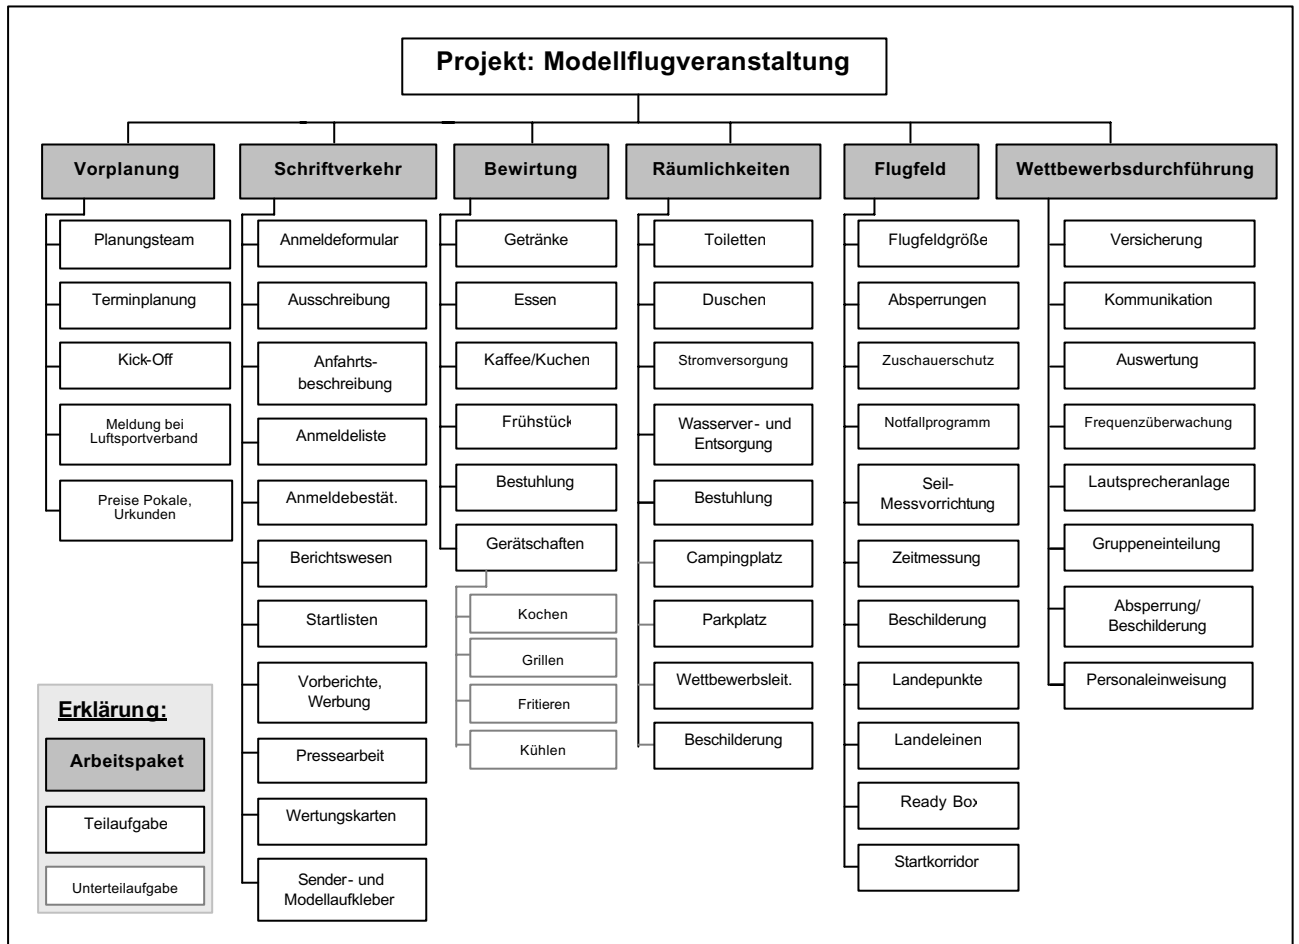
Projekt: Modellflugveranstaltung

Vorplanung

Planungsteam

Terminplanung

Kick-Off

Meldung bei Luftsportverband

Preise Pokale, Urkunden

Schriftverkehr

Anmeldeformular

Ausschreibung

Anfahrtsbeschreibung

Anmeldeliste

Anmeldebestät.

Berichtswesen

Startlisten

Vorberichte, Werbung

Pressearbeit

Wertungskarten

Sender- und Modellaufkleber

Bewirtung

Getränke

Essen

Kaffee/Kuchen

Frühstück

Bestuhlung

Gerätschaften

Kochen

Grillen

Fritieren

Kühlen

Räumlichkeiten

Toiletten

Duschen

Stromversorgung

Wasserver- und Entsorgung

Bestuhlung

Campingplatz

Parkplatz

Wettbewerbsleit.

Beschilderung

Flugfeld

Flugfeldgröße

Absperrungen

Zuschauerschutz

Notfallprogramm

Seil-Messvorrichtung

Zeitmessung

Beschilderung

Landepunkte

Landeleinen

Ready Box

Startkorridor

Wettbewerbsdurchführung

Versicherung

Kommunikation

Auswertung

Frequenzüberwachung

Lautsprecheranlage

Gruppeneinteilung

Absperrung/ Beschilderung

Personaleinweisung

Erklärung:

Arbeitspaket

Teilaufgabe

Unterteilaufgabe